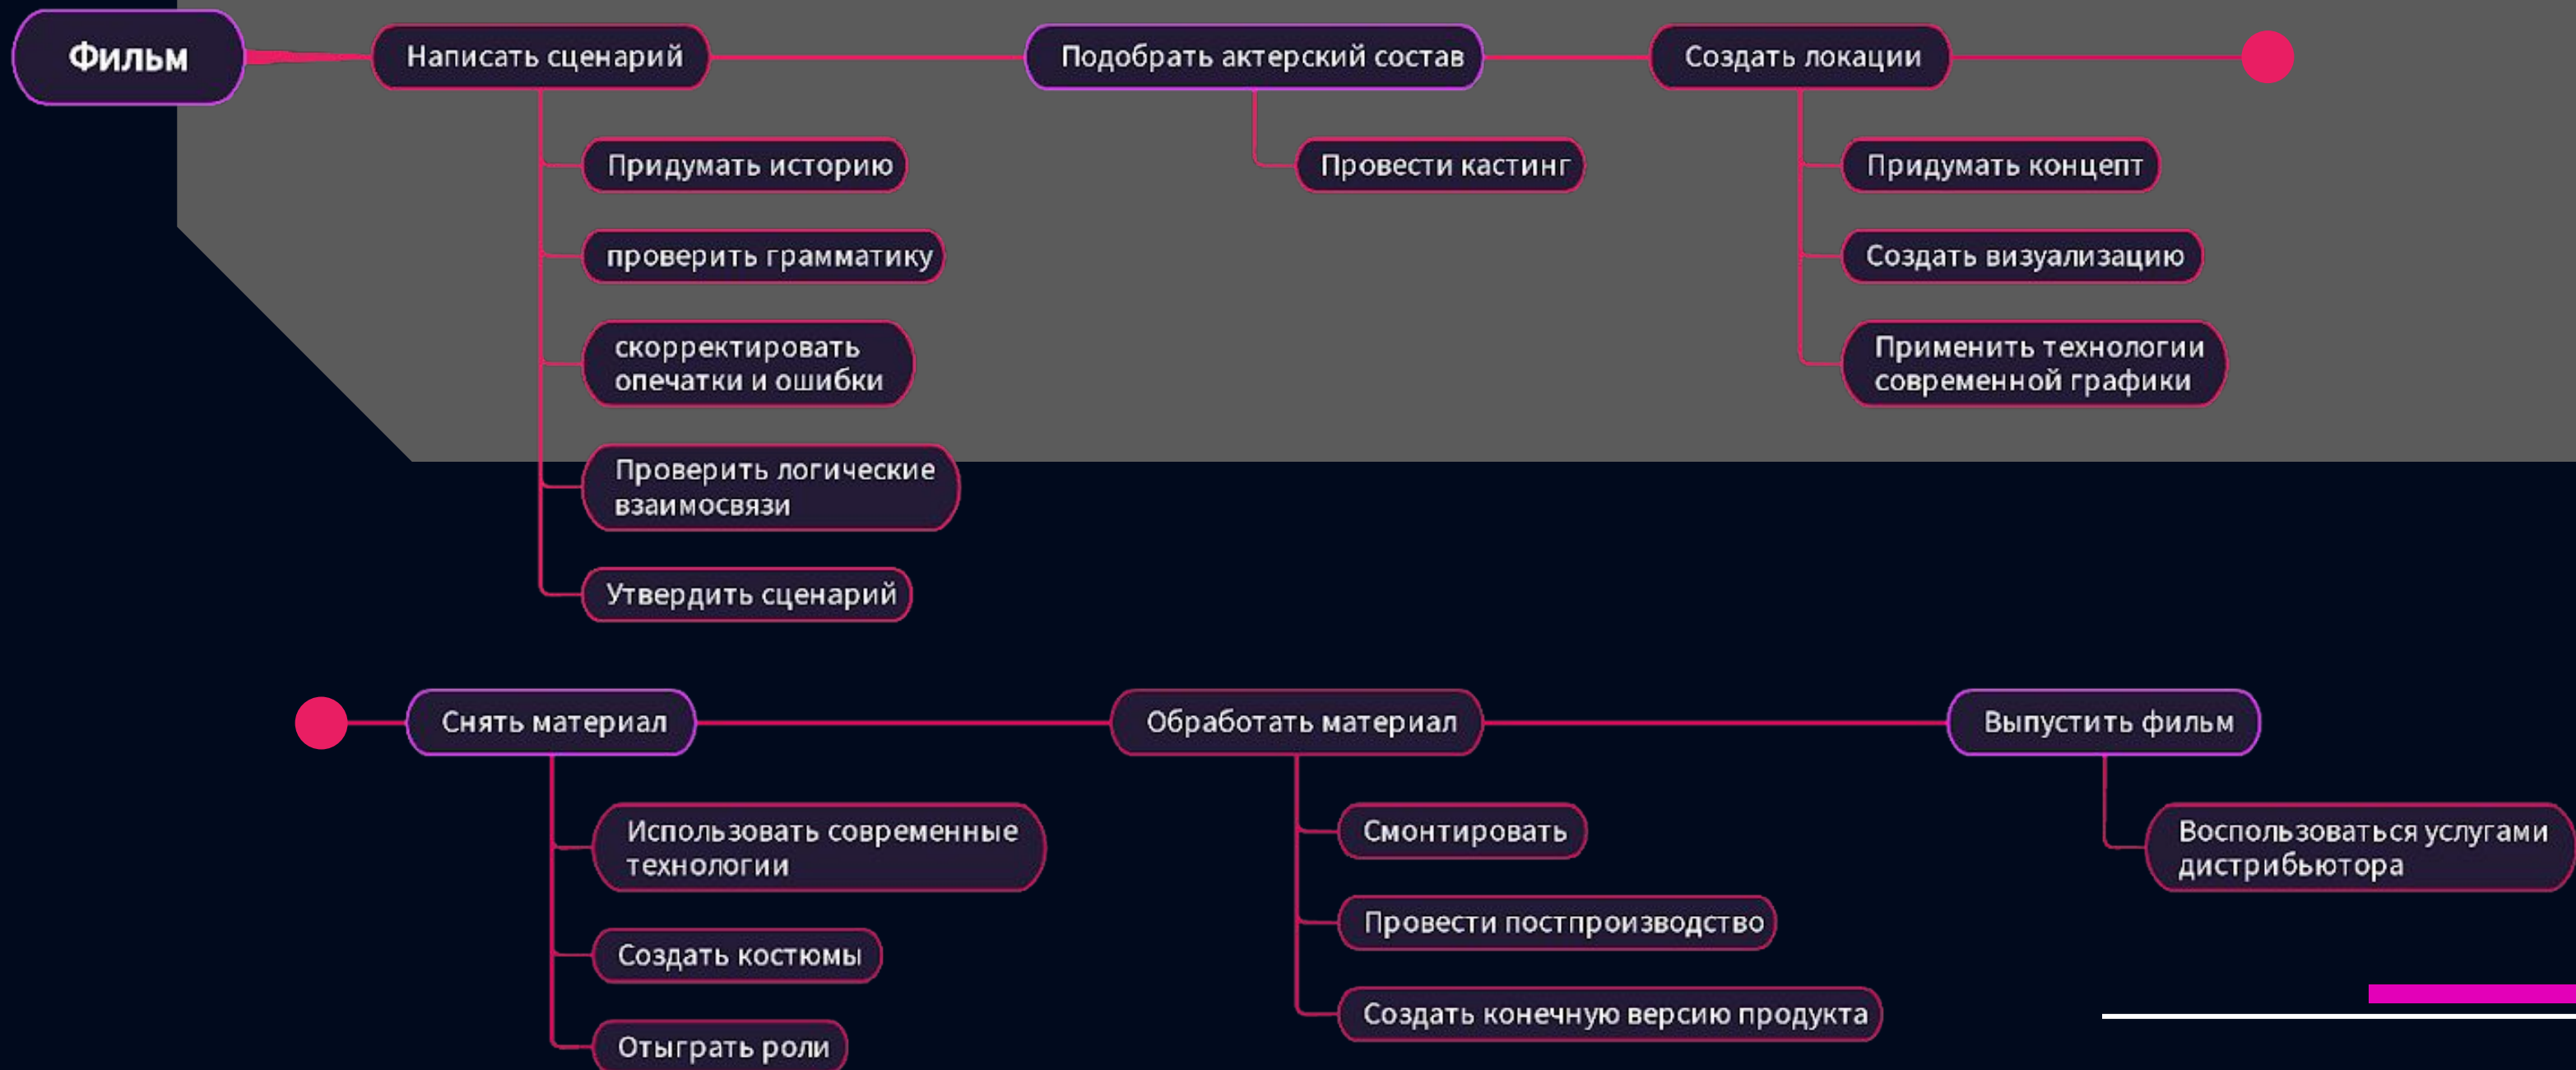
Фильм

Написать сценарий

Придумать историю

проверить грамматику

скорректировать опечатки и ошибки

Проверить логические взаимосвязи

Утвердить сценарий

Подобрать актерский состав

Провести кастинг

Создать локации

Придумать концепт

Создать визуализацию

Применить технологии современной графики

Снять материал

Использовать современные технологии

Создать костюмы

Отыграть роли

Обработать материал

Смонтировать

Провести постпроизводство

Создать конечную версию продукта

Выпустить фильм

Воспользоваться услугами дистрибьютора